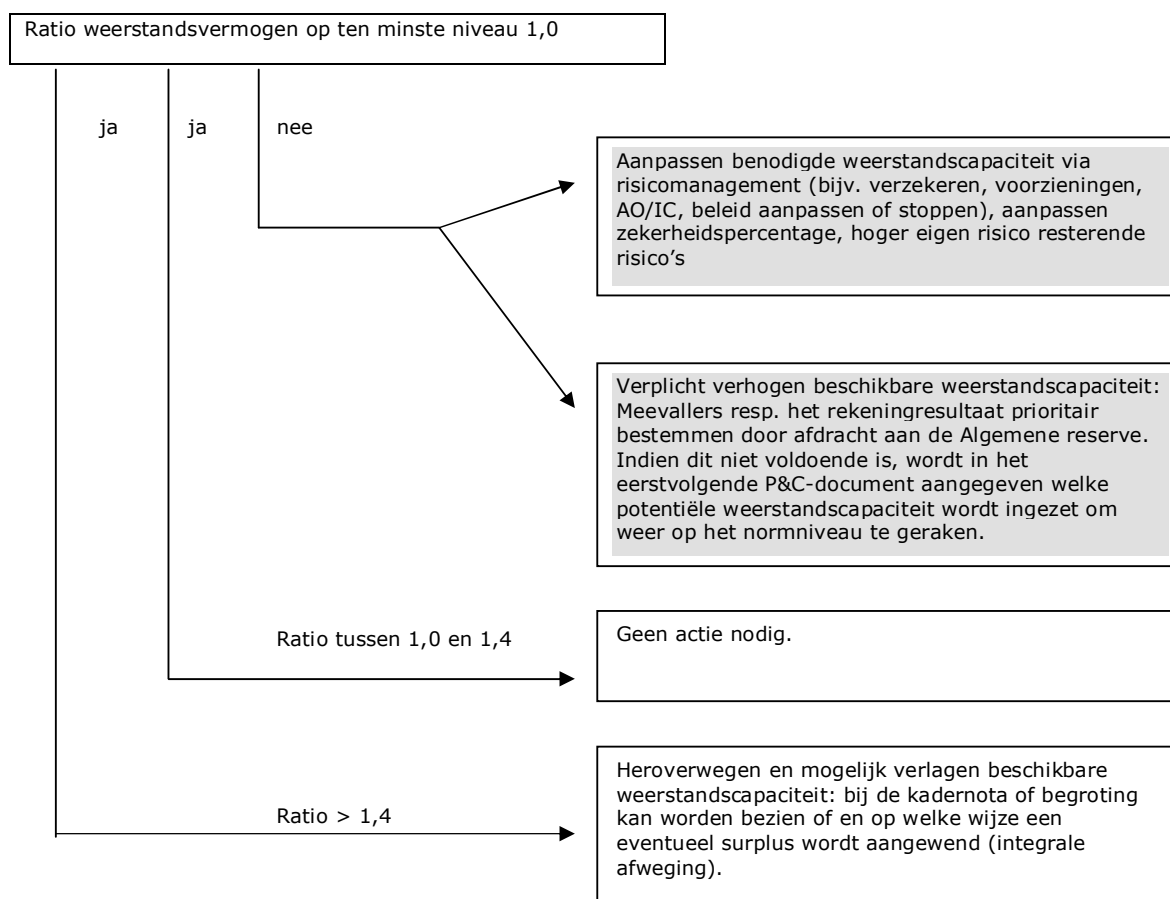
Ratio weerstandsvermogen op ten minste niveau 1,0

ja

ja

nee

Aanpassen benodigde weerstandscapaciteit via risicomanagement (bijv. verzekeren, voorzieningen, AO/IC, beleid aanpassen of stoppen), aanpassen zekerheidspercentage, hoger eigen risico resterende risico's

Verplicht verhogen beschikbare weerstandscapaciteit: Meevallers resp. het rekeningresultaat prioritair bestemmen door afdracht aan de Algemene reserve. Indien dit niet voldoende is, wordt in het eerstvolgende P&C-document aangegeven welke potentiële weerstandscapaciteit wordt ingezet om weer op het normniveau te geraken.

Ratio tussen 1,0 en 1,4

Geen actie nodig.

Ratio > 1,4

Heroverwegen en mogelijk verlagen beschikbare weerstandscapaciteit: bij de kadernota of begroting kan worden bezien of en op welke wijze een eventueel surplus wordt aangewend (integrale afweging).